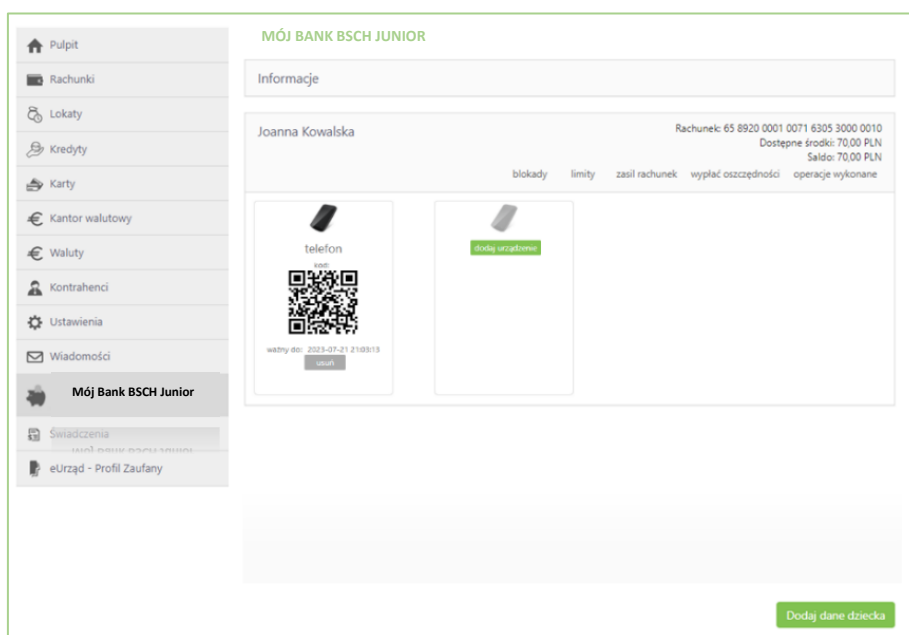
Pulpit
Rachunki
Lokaty
Kredyty
Karty
Kantor walutowy
Waluty
Kontrahenci
Ustawienia
Wiadomości
Mój Bank BSCH Junior
Świadczenia
eUrząd - Profil Zaufany

MÓJ BANK BSCH JUNIOR

Informacje

Joanna Kowalska

Rachunek: 65 8920 0001 0071 6305 3000 0010
Dostępne środki: 70,00 PLN
Saldo: 70,00 PLN

blokady limity zasil rachunek wypłać oszczędności operacje wykonane

telefon
kod:
ważny do: 2023-07-21 21:03:13
usuń

dodaj urządzenie

Dodaj dane dziecka